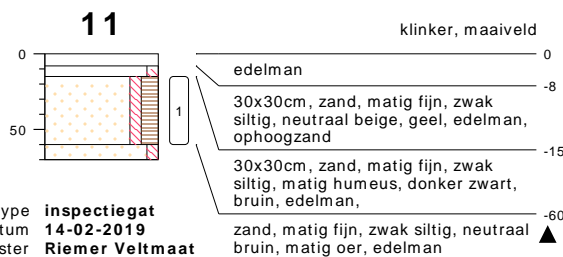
11

klinker, maaiveld

0

edelman

-8

30x30cm, zand, matig fijn, zwak siltig, neutraal beige, geel, edelman, ophoogzand

-15

30x30cm, zand, matig fijn, zwak siltig, matig humeus, donker zwart, bruin, edelman,

-60

zand, matig fijn, zwak siltig, neutraal bruin, matig oer, edelman

0

50

1

ype inspectiegat
tum 14-02-2019
ster Riemer Veltmaat